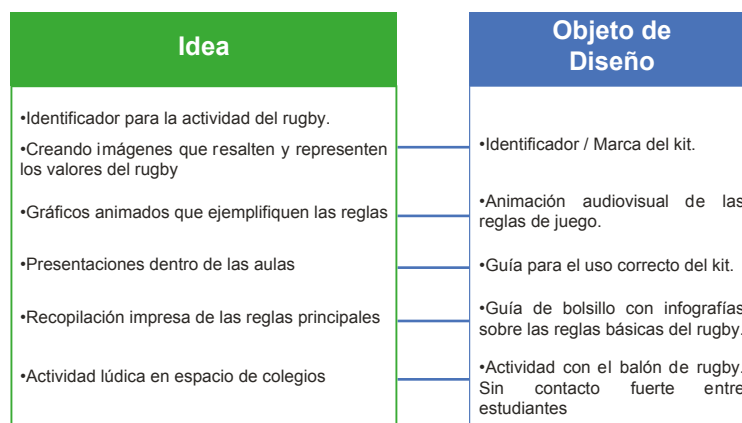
Idea

•Identificador para la actividad del rugby.

•Creando imágenes que resalten y representen los valores del rugby

•Gráficos animados que ejemplifiquen las reglas

•Presentaciones dentro de las aulas

•Recopilación impresa de las reglas principales

•Actividad lúdica en espacio de colegios

Objeto de Diseño

•Identificador / Marca del kit.

•Animación audiovisual de las reglas de juego.

•Guía para el uso correcto del kit.

•Guía de bolsillo con infografías sobre las reglas básicas del rugby.

•Actividad con el balón de rugby. Sin contacto fuerte entre estudiantes